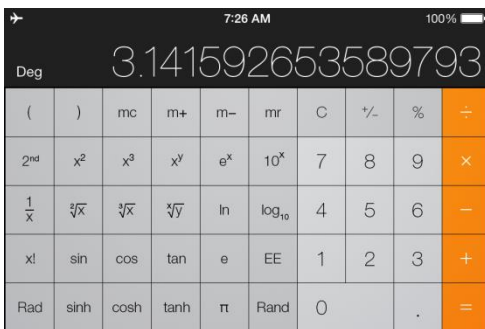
7:26 AM 100%

Deg 3.1415926535897​93

| ( | ) | mc | m+ | m− | mr | C | +/− | % | ÷ |
|---|---|---|---|---|---|---|---|---|---|
| 2nd | $x^2$ | $x^3$ | $x^y$ | $e^x$ | $10^x$ | 7 | 8 | 9 | × |
| $\frac{1}{x}$ | $\sqrt[2]{x}$ | $\sqrt[3]{x}$ | $\sqrt[x]{y}$ | ln | $\log_{10}$ | 4 | 5 | 6 | − |
| x! | sin | cos | tan | e | EE | 1 | 2 | 3 | + |
| Rad | sinh | cosh | tanh | π | Rand | 0 | | . | = |